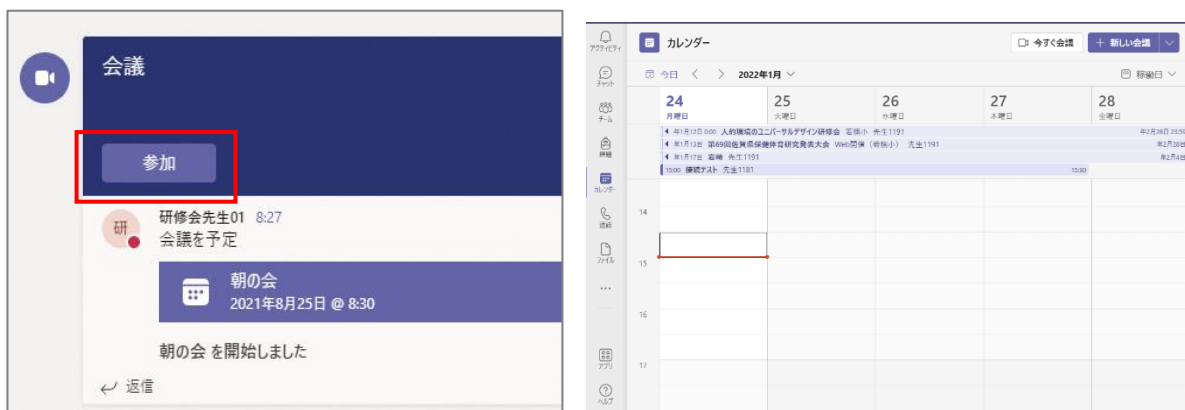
会議

参加

研

研修会先生01 8:27
会議を予定

朝の会
2021年8月25日 @ 8:30

朝の会 を開始しました

返信

アクティビティ
チャット
チーム
課題
カレンダー
通話
ファイル
...
アプリ
ヘルプ

カレンダー

今すぐ会議
+ 新しい会議

今日 < > 2022年1月

稼働日

| 24 月曜日 | 25 火曜日 | 26 水曜日 | 27 木曜日 | 28 金曜日 |
|---|---|---|---|---|

年1月12日 0:00 人的環境のユニバーサルデザイン研修会 若狭小 先生1191 年2月26日 23:59
年1月13日 第69回佐賀県保健体育研究発表大会 Web開催（有明小） 先生1191 年2月28日
年1月17日 若峰 先生1191 年2月4日
15:00 練習テスト 先生1181 15:30

14
15
16
17